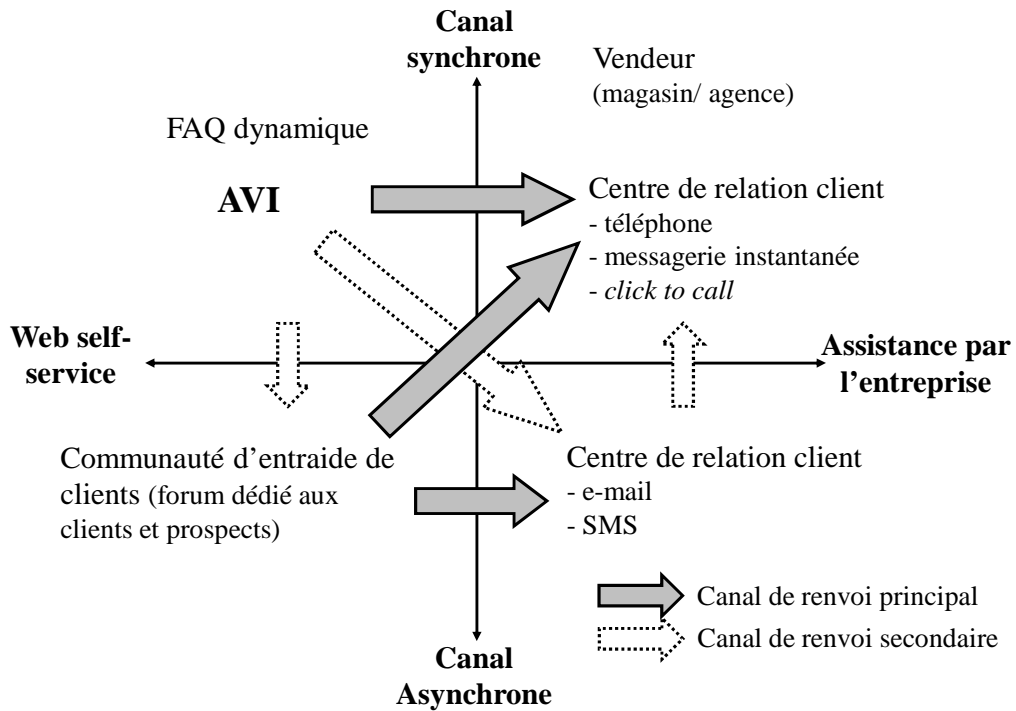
**Canal synchrone**

Vendeur
(magasin/ agence)

FAQ dynamique

**AVI**

Centre de relation client
- téléphone
- messagerie instantanée
- *click to call*

**Web self-service**

**Assistance par l'entreprise**

Communauté d'entraide de clients (forum dédié aux clients et prospects)

Centre de relation client
- e-mail
- SMS

Canal de renvoi principal

Canal de renvoi secondaire

**Canal Asynchrone**